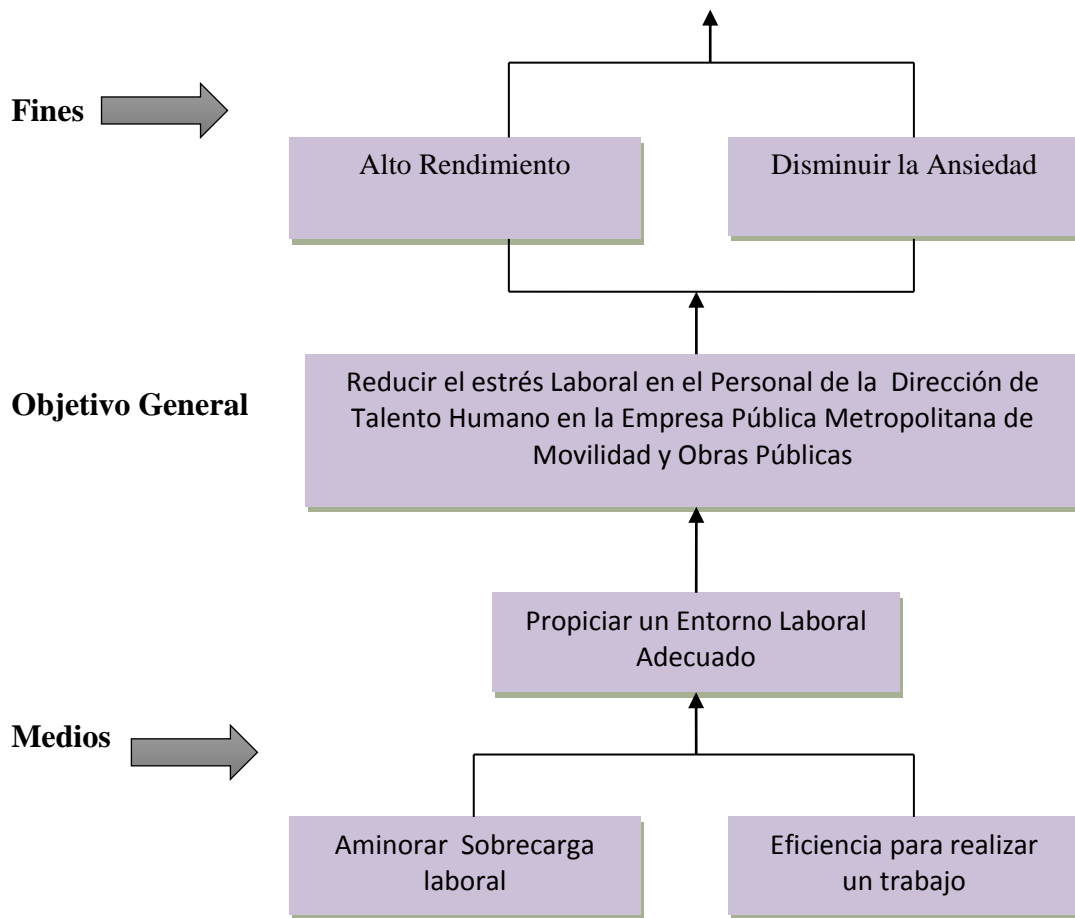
Fines

Alto Rendimiento

Disminuir la Ansiedad

Objetivo General

Reducir el estrés Laboral en el Personal de la Dirección de Talento Humano en la Empresa Pública Metropolitana de Movilidad y Obras Públicas

Propiciar un Entorno Laboral Adecuado

Medios

Aminorar Sobrecarga laboral

Eficiencia para realizar un trabajo